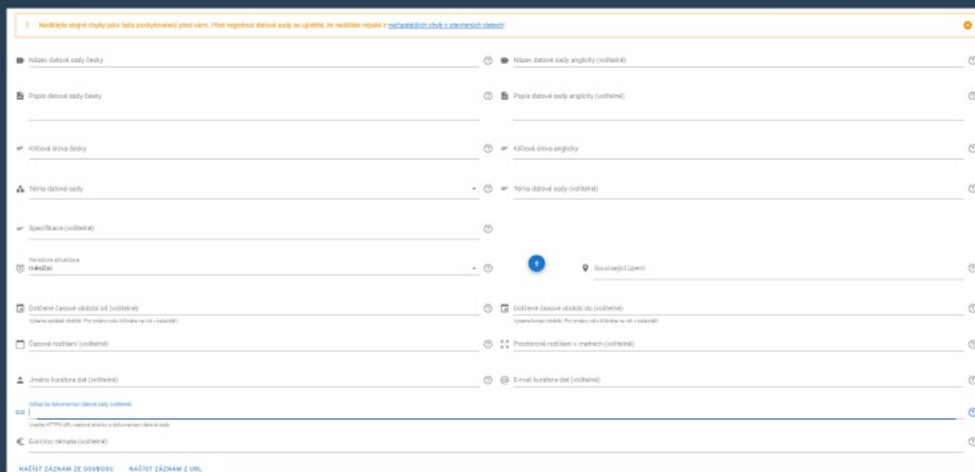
! Nedělejte stejné chyby jako hala poskytovatelů před vámi. Před registrací datové sady se ujistěte, že neděláte nějaké z nejčastějších chyb v otevřených datech!

Název datové sady česky

Název datové sady anglicky (volitelné)

Popis datové sady česky

Popis datové sady anglicky (volitelné)

Klíčová slova česky

Klíčová slova anglicky

Téma datové sady

Téma datové sady (volitelné)

Specifikace (volitelné)

Periodicita aktualizace
měsíční

Související území

Dotčené časové období od (volitelné)
Vyberte počátek období. Pro změnu roku klikněte na rok v kalendáři.

Dotčené časové období do (volitelné)
Vyberte konec období. Pro změnu roku klikněte na rok v kalendáři.

Časové rozlišení (volitelné)

Prostorové rozlišení v metrech (volitelné)

Jméno kurátora dat (volitelné)

E-mail kurátora dat (volitelné)

Odkaz na dokumentaci datové sady (volitelné)
Uveďte HTTPS URL webové stránky s dokumentací datové sady

EuroVoc témata (volitelné)

NAČÍST ZÁZNAM ZE SOUBORU NAČÍST ZÁZNAM Z URL